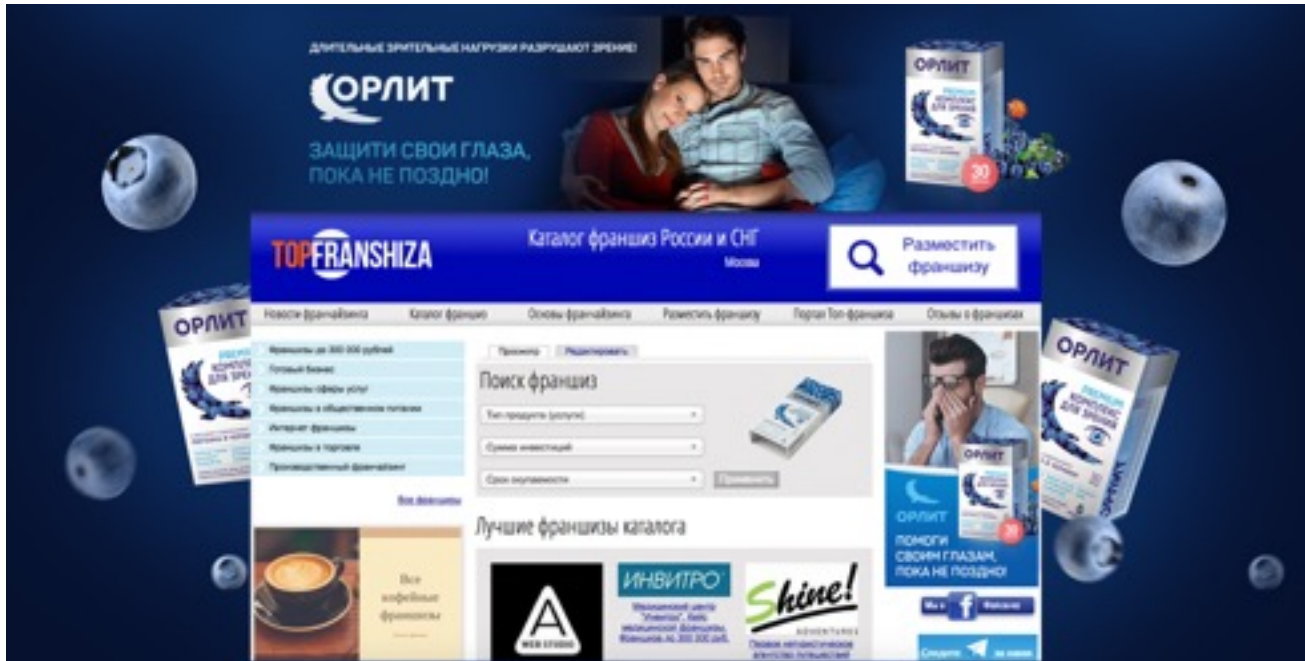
ДЛИТЕЛЬНЫЕ ЗРИТЕЛЬНЫЕ НАГРУЗКИ РАЗРУШАЮТ ЗРЕНИЕ!

ОРЛИТ

ЗАЩИТИ СВОИ ГЛАЗА, ПОКА НЕ ПОЗДНО!

ОРЛИТ

30

TOPFRANSHIZA

Каталог франшиз России и СНГ

Москва

Разместить франшизу

Новости франчайзинга | Каталог франшиз | Основы франчайзинга | Разместить франшизу | Портал Топ-франшиза | Отзывы о франшизах

Франшизы до 300 000 рублей
Готовый бизнес
Франшизы сферы услуг
Франшизы в общественном питании
Интернет франшизы
Франшизы в торговле
Производственный франчайзинг

Все франшизы

Все кофейные франшизы

Просмотр | Редактировать

Поиск франшиз

Тип продукта (услуги)
Сумма инвестиций
Срок окупаемости

Применить

Лучшие франшизы каталога

WEB STUDIO

ИНВИТРО

Медицинский центр "Инвитро". Кафе медицинской франшизы. Франшиза за 300 000 руб.

Shine!

ADVENTURES

Первое нетематическое агентство путешествий

ОРЛИТ

ОРЛИТ

ПОМОГИ СВОИМ ГЛАЗАМ, ПОКА НЕ ПОЗДНО!

30

Мы в Facebook

Следите за нами

ОРЛИТ